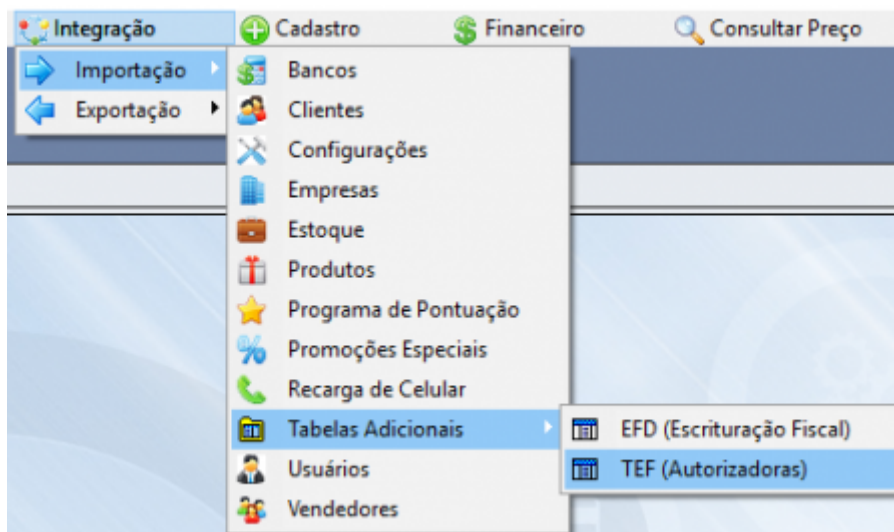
Integração
Cadastro
Financeiro
Consultar Preço

Importação
Exportação

Bancos
Clientes
Configurações
Empresas
Estoque
Produtos
Programa de Pontuação
Promoções Especiais
Recarga de Celular
Tabelas Adicionais
Usuários
Vendedores

EFD (Escrituração Fiscal)
TEF (Autorizadoras)